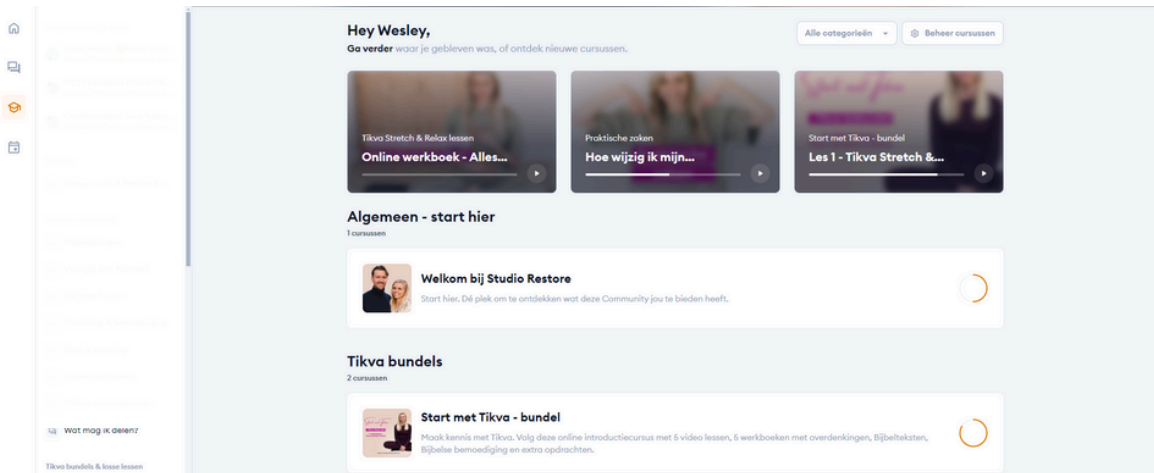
Hey Wesley,
Ga verder waar je gebleven was, of ontdek nieuwe cursussen.

Alle categorieën
Beheer cursussen

Tikva Stretch & Relax lessen
Online werkboek - Alles...

Praktische zaken
Hoe wijzig ik mijn...

Start met Tikva - bundel
Les 1 - Tikva Stretch &...

Algemeen - start hier
1 cursussen

Welkom bij Studio Restore
Start hier. Dé plek om te ontdekken wat deze Community jou te bieden heeft.

Tikva bundels
2 cursussen

Start met Tikva - bundel
Maak kennis met Tikva. Volg deze online introductiecursus met 5 video lessen, 5 werkboeken met overdenkingen, Bijbelteksten, Bijbelse bemoediging en extra opdrachten.

Wat mag ik delen?
Tikva bundels & losse lessen